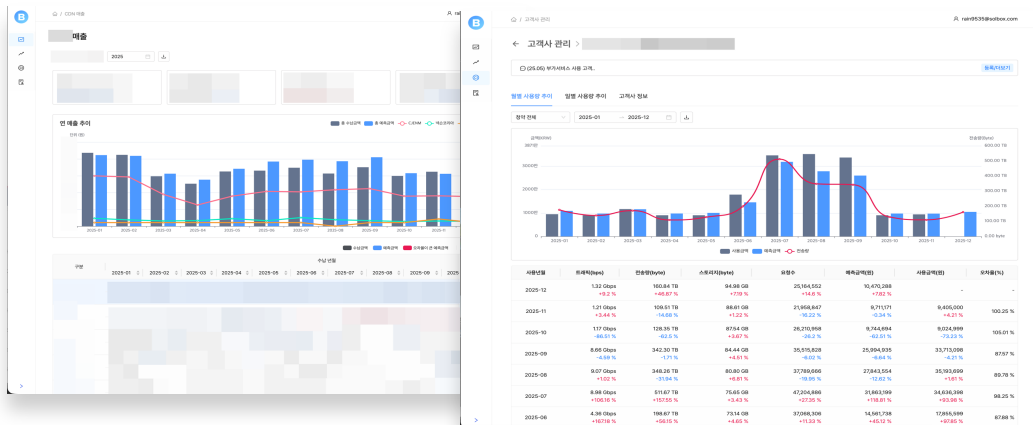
B

CDN 매출

매출

2025

연 매출 추이

총 수납금액 총 매출금액 C-DNM 매입원가

2025-01 2025-02 2025-03 2025-04 2025-05 2025-06 2025-07 2025-08 2025-09 2025-10 2025-11

수납금액 매출금액 오차율이 큰 매출금액

구분

수납 년월

2025-01 2025-02 2025-03 2025-04 2025-05 2025-06 2025-07 2025-08 2025-09

B

고객사 관리

rain9535@solbox.com

고객사 관리 >

(25.05) 부가서비스 사용 고객.

월별 사용량 추이 일별 사용량 추이 고객사 정보

장비 전체 2025-01 ~ 2025-12

0

2025-01 2025-02 2025-03 2025-04 2025-05 2025-06 2025-07 2025-08 2025-09 2025-10 2025-11 2025-12

사용금액 매출금액 전송량

| 사용년월 | 트래픽(bps) | 전송량(byte) | 스토리지(byte) | 요청수 | 매출금액(원) | 사용금액(원) | 오차율(%) |
|---|---|---|---|---|---|---|---|
| 2025-12 | 1.32 Gbps +9.2 % | 160.84 TB +48.87 % | 94.98 GB +7.19 % | 25,164,552 +14.6 % | 10,470,288 +7.62 % | - | - |
| 2025-11 | 1.21 Gbps +3.44 % | 108.51 TB -14.68 % | 88.61 GB +1.22 % | 21,958,847 -16.22 % | 9,711,171 -0.34 % | 9,405,000 +4.21 % | 100.25 % |
| 2025-10 | 1.17 Gbps -46.51 % | 128.35 TB -62.5 % | 87.54 GB +3.67 % | 26,210,958 -26.2 % | 9,744,694 -62.51 % | 9,024,999 -73.23 % | 105.01 % |
| 2025-09 | 8.66 Gbps -4.59 % | 342.30 TB -1.71 % | 84.44 GB +4.51 % | 35,515,828 -6.02 % | 25,994,935 -6.64 % | 33,713,098 -4.21 % | 87.57 % |
| 2025-08 | 9.07 Gbps +1.02 % | 348.26 TB -31.64 % | 80.80 GB +6.81 % | 37,789,686 -19.86 % | 27,843,554 -12.62 % | 35,193,699 +1.61 % | 89.78 % |
| 2025-07 | 8.98 Gbps +106.16 % | 511.67 TB +157.55 % | 75.65 GB +3.43 % | 47,204,986 +27.35 % | 31,863,199 +118.81 % | 34,636,399 +93.96 % | 98.25 % |
| 2025-06 | 4.36 Gbps +167.18 % | 198.67 TB +56.15 % | 73.14 GB +4.65 % | 37,069,306 +11.33 % | 14,561,738 +45.12 % | 17,855,599 +97.85 % | 87.88 % |